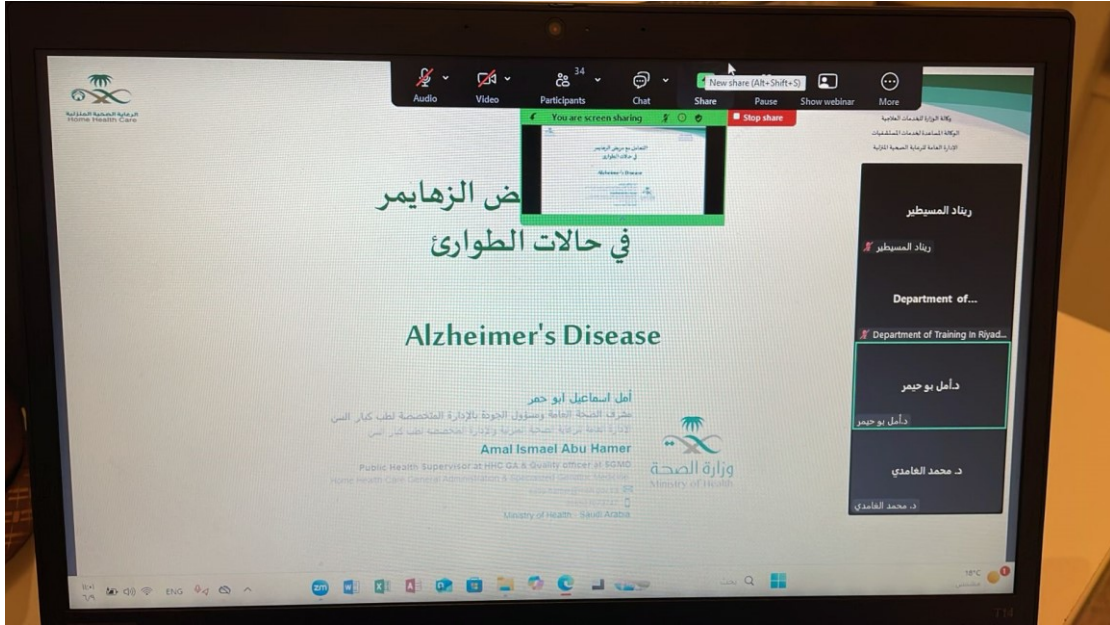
Audio Video 34 Participants Chat Share New share (Alt+Shift+S) Pause Show webinar More

You are screen sharing Stop share

الرعاية الصحية المنزلية
Home Health Care

وكالة الوزارة للخدمات العلاجية
الوكالة المساعدة للخدمات المستشفيات
الإدارة العامة للرعاية الصحية المنزلية

ض الزهايمر
في حالات الطوارئ

Alzheimer's Disease

أمل اسماعيل ابو حمر
مشرف الصحة العامة ومسؤول الجودة بالإدارة المتخصصة لطب كبار السن
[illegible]

Amal Ismael Abu Hamer
Public Health Supervisor at HHC GA & Quality officer at SGMO
Home Health Care General Administration & Specialized Geriatric Medicine
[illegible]
Ministry of Health - Saudi Arabia

وزارة الصحة
Ministry of Health

ريناد المسيطير
ريناد المسيطير

Department of...
Department of Training in Riyad...

د.أمل بو حيمر
د.أمل بو حيمر

د. محمد الغامدي
د. محمد الغامدي

ENG
18°C